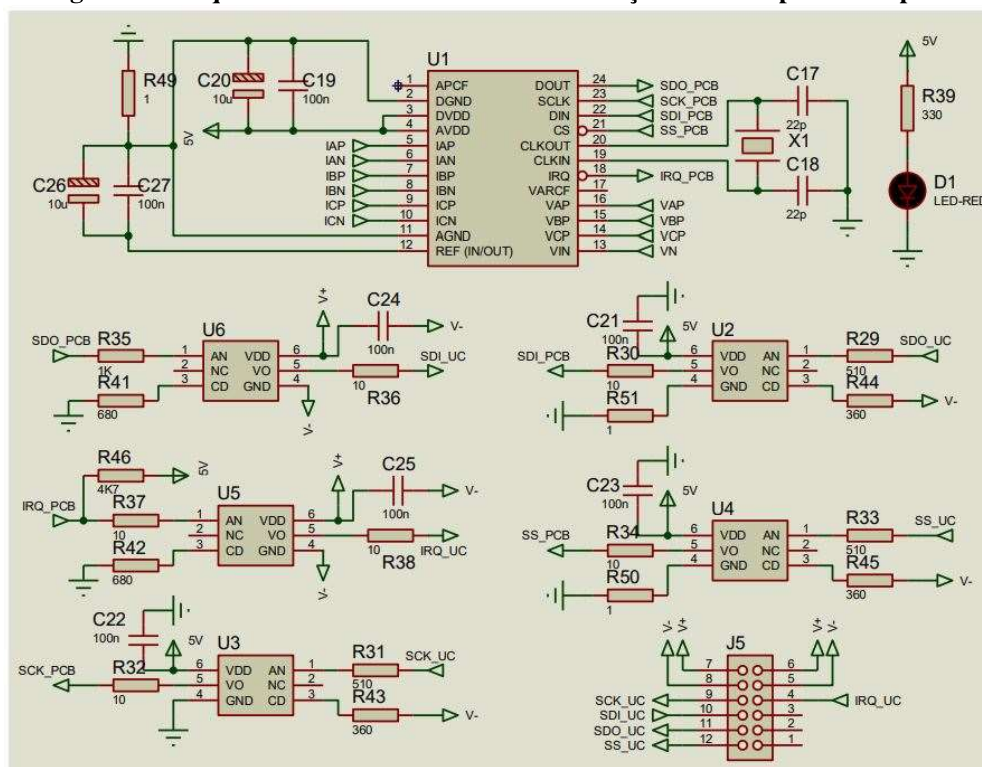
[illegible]

R49
1
C20
10u
C19
100n
5V
C26
10u
C27
100n

U1
1 APCF
2 DGND
3 DVDD
4 AVDD
5 IAP
6 IAN
7 IBP
8 IBN
9 ICP
10 ICN
11 AGND
12 REF (IN/OUT)
DOUT 24
SCLK 23
DIN 22
CS 21
CLKOUT 20
CLKIN 19
IRQ 18
VARCF 17
VAP 16
VBP 15
VCP 14
VIN 13

IAP
IAN
IBP
IBN
ICP
ICN

SDO_PCB
SCK_PCB
SDI_PCB
SS_PCB
IRQ_PCB
VAP
VBP
VCP
VN

C17
22p
X1
C18
22p

5V
R39
330
D1
LED-RED

SDO_PCB
R35
1K
R41
680
U6
1 AN
2 NC
3 CD
VDD 6
VO 5
GND 4
V+
C24
100n
V-
SDI_UC
R36
10
V-

C21
100n
5V
SDI_PCB
R30
10
R51
1
U2
6 VDD
5 VO
4 GND
AN 1
NC 2
CD 3
R29
510
SDO_UC
R44
360
V-

R46
4K7
5V
IRQ_PCB
R37
10
R42
680
U5
1 AN
2 NC
3 CD
VDD 6
VO 5
GND 4
V+
C25
100n
V-
R38
10
IRQ_UC
V-

C23
100n
5V
SS_PCB
R34
10
R50
1
U4
6 VDD
5 VO
4 GND
AN 1
NC 2
CD 3
R33
510
SS_UC
R45
360
V-

C22
100n
5V
SCK_PCB
R32
10
U3
6 VDD
5 VO
4 GND
AN 1
NC 2
CD 3
R31
510
SCK_UC
R43
360
V-

V- V+
V+ V-
J5
7 6
8 5
9 4
10 3
11 2
12 1
SCK_UC
SDI_UC
SDO_UC
SS_UC
IRQ_UC